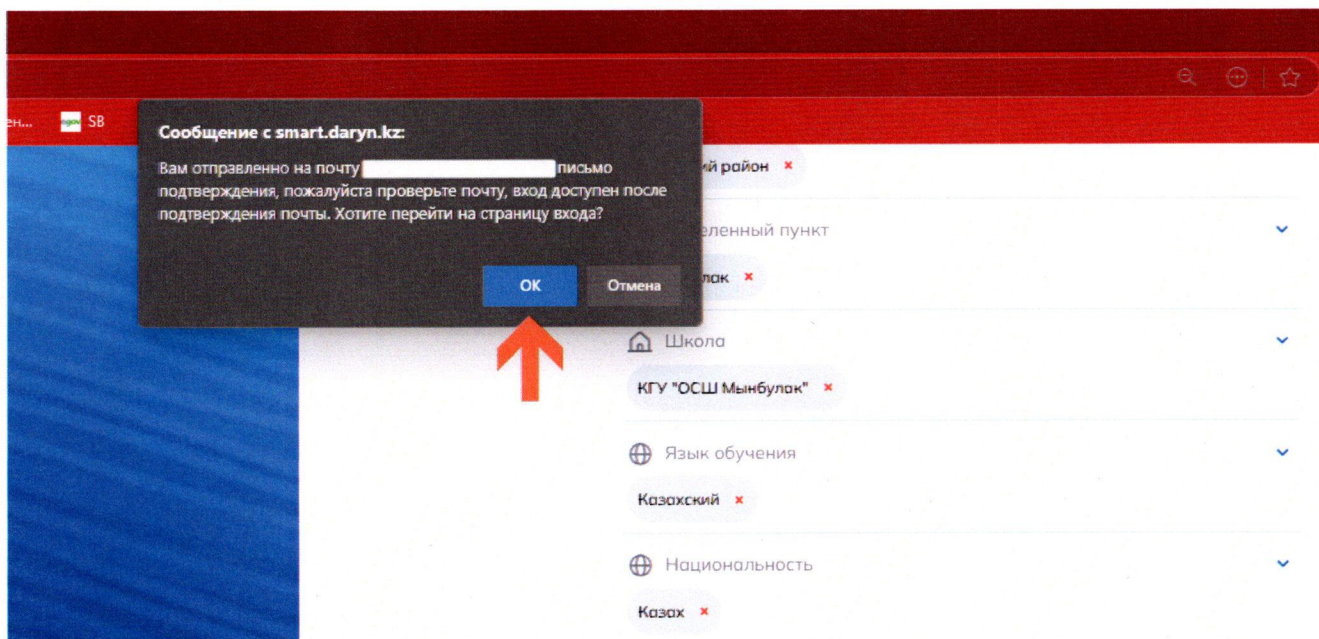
ен... SB

Сообщение с smart.daryn.kz:

Вам отправленно на почту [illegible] письмо подтверждения, пожалуйста проверьте почту, вход доступен после подтверждения почты. Хотите перейти на страницу входа?

OK Отмена

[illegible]ий район ×

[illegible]еленный пункт

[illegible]лак ×

Школа

КГУ "ОСШ Мынбулак" ×

Язык обучения

Казахский ×

Национальность

Казах ×